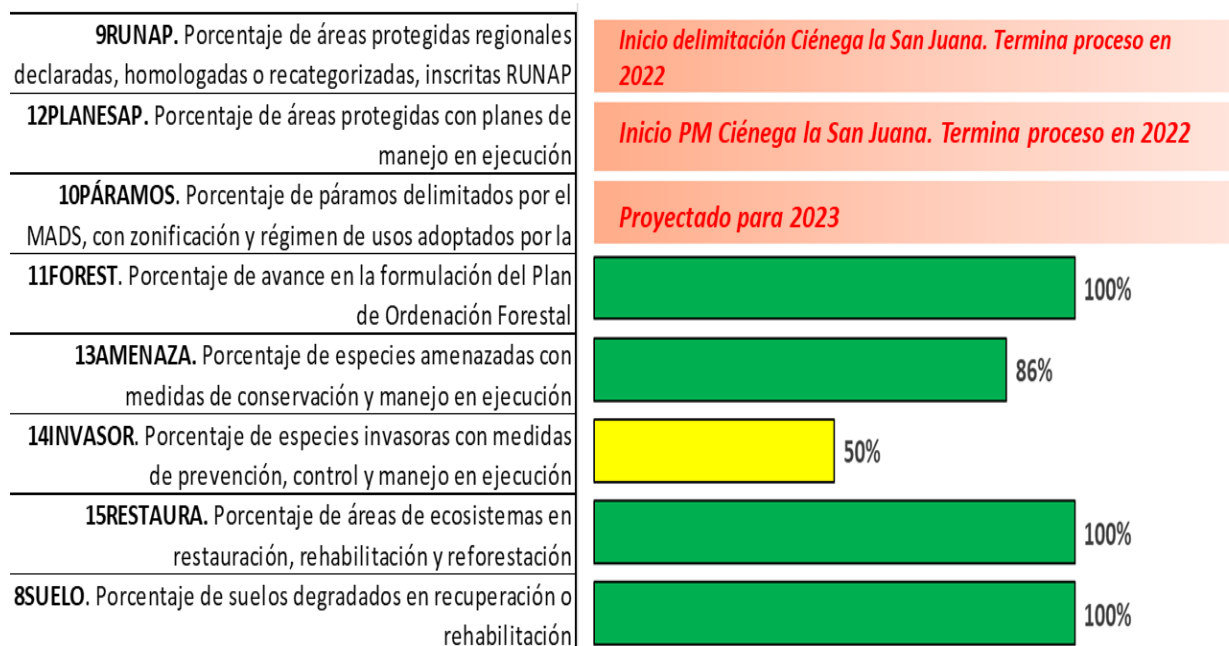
**9RUNAP.** Porcentaje de áreas protegidas regionales declaradas, homologadas o recategorizadas, inscritas RUNAP

Inicio delimitación Ciénega la San Juana. Termina proceso en 2022

**12PLANESAP.** Porcentaje de áreas protegidas con planes de manejo en ejecución

Inicio PM Ciénega la San Juana. Termina proceso en 2022

**10PÁRAMOS.** Porcentaje de páramos delimitados por el MADS, con zonificación y régimen de usos adoptados por la

Proyectado para 2023

**11FOREST.** Porcentaje de avance en la formulación del Plan de Ordenación Forestal

100%

**13AMENAZA.** Porcentaje de especies amenazadas con medidas de conservación y manejo en ejecución

86%

**14INVASOR.** Porcentaje de especies invasoras con medidas de prevención, control y manejo en ejecución

50%

**15RESTAURA.** Porcentaje de áreas de ecosistemas en restauración, rehabilitación y reforestación

100%

**8SUELO.** Porcentaje de suelos degradados en recuperación o rehabilitación

100%